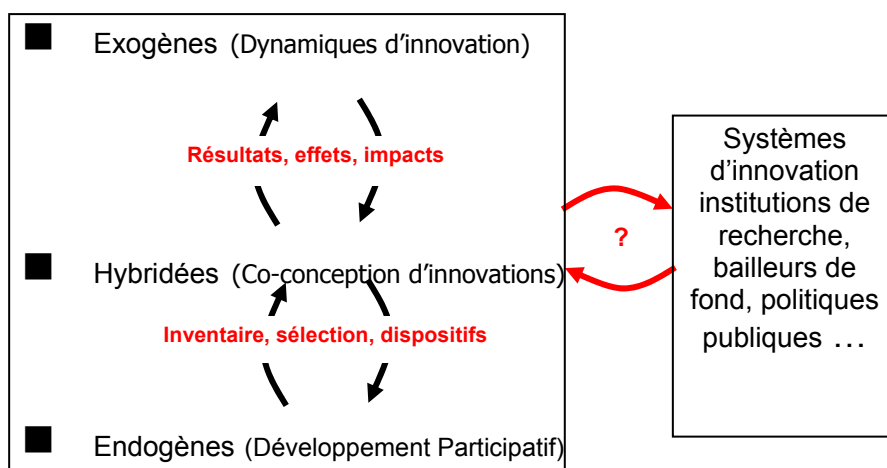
Exogènes (Dynamiques d'innovation)

Résultats, effets, impacts

Hybridées (Co-conception d'innovations)

Inventaire, sélection, dispositifs

Endogènes (Développement Participatif)

?

Systèmes d'innovation institutions de recherche, bailleurs de fond, politiques publiques …